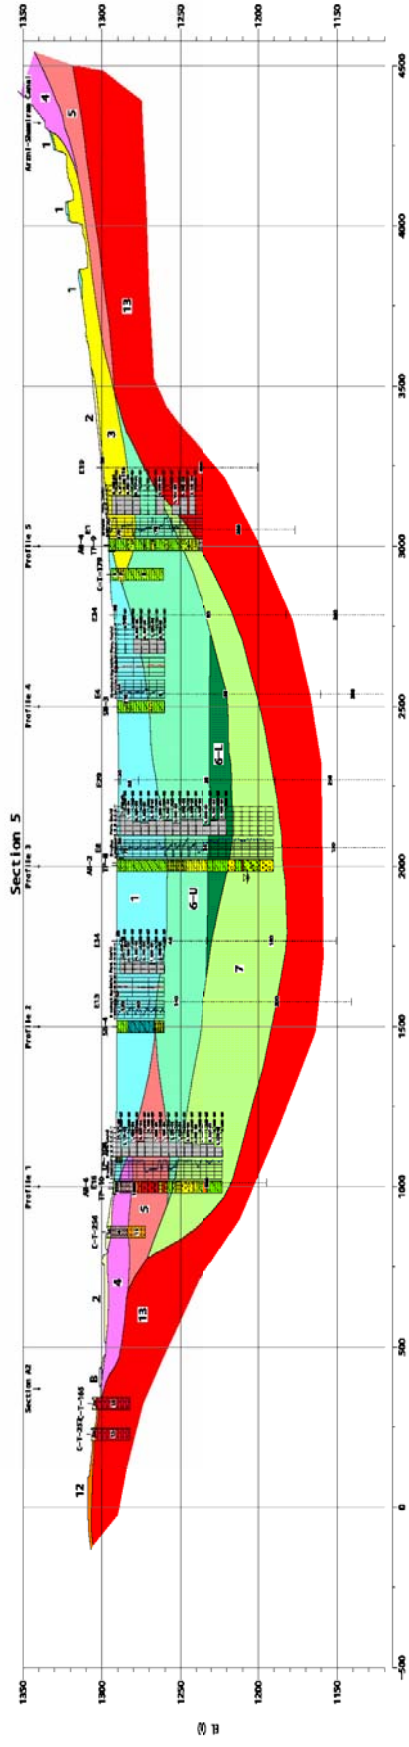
Section 5

1350
1300
1250
1200
1150

El. (m)

-500
0
500
1000
1500
2000
2500
3000
3500
4000
4500

Section A2
C-T-232
C-T-166
Profile 1
C-T-258
AB-6
TP-10
Profile 2
E13
E34
Profile 3
AB-2
TP-8
E29
Profile 4
E6
E24
Profile 5
AB-4
TP-9
E1
C-T-179
E19
Azmi-Shemiran Canal

12
8
2
4
13
5
1
6-U
6-L
7
2
3
1
1
1
13
5
4
1